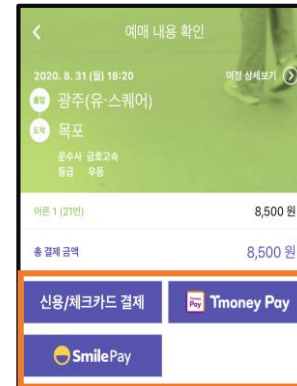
예매 내용 확인

2020. 8. 31 (월) 18:20

여정 상세보기

출발 광주(유·스퀘어)

도착 목포

운수사 금호고속
등급 우등

어른 1 (21번) 8,500 원

총 결제 금액 8,500 원

신용/체크카드 결제

Pay Tmoney Pay

SmilePay